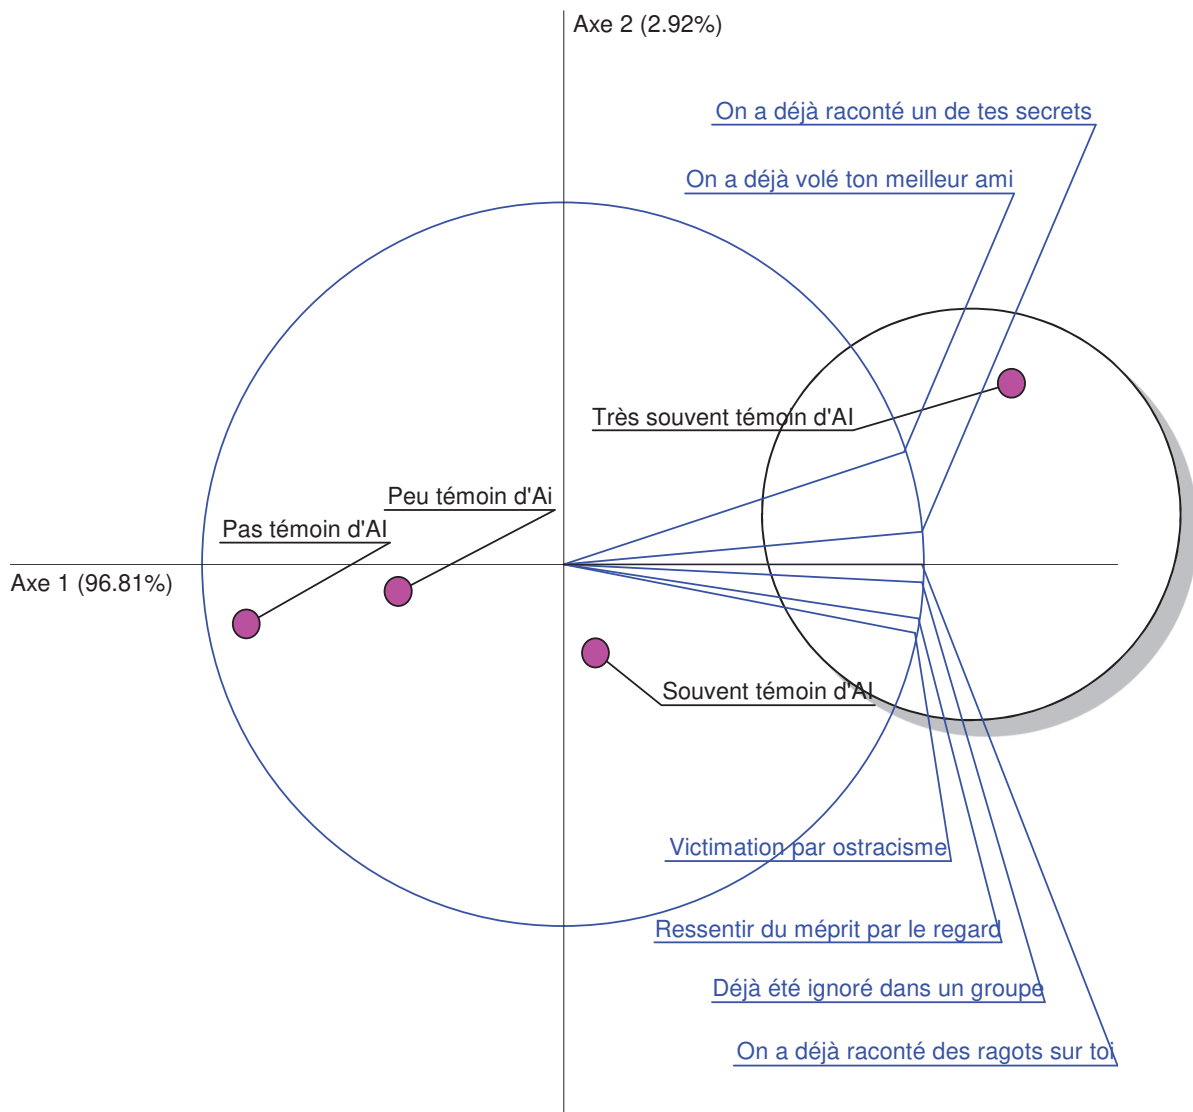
Axe 2 (2.92%)

On a déjà raconté un de tes secrets

On a déjà volé ton meilleur ami

Très souvent témoin d'AI

Peu témoin d'Ai

Pas témoin d'AI

Axe 1 (96.81%)

Souvent témoin d'AI

Victimation par ostracisme

Ressentir du méprit par le regard

Déjà été ignoré dans un groupe

On a déjà raconté des ragots sur toi